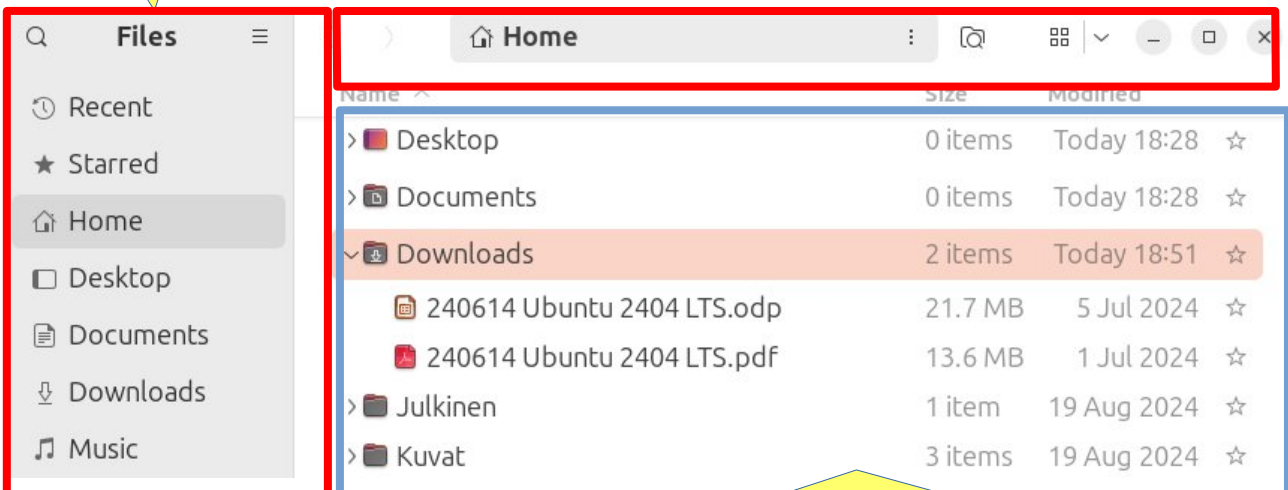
Files

Recent
Starred
Home
Desktop
Documents
Downloads
Music

Home

| Name | Size | Modified |
|---|---|---|
| Desktop | 0 items | Today 18:28 |
| Documents | 0 items | Today 18:28 |
| Downloads | 2 items | Today 18:51 |
| 240614 Ubuntu 2404 LTS.odp | 21.7 MB | 5 Jul 2024 |
| 240614 Ubuntu 2404 LTS.pdf | 13.6 MB | 1 Jul 2024 |
| Julkinen | 1 item | 19 Aug 2024 |
| Kuvat | 3 items | 19 Aug 2024 |